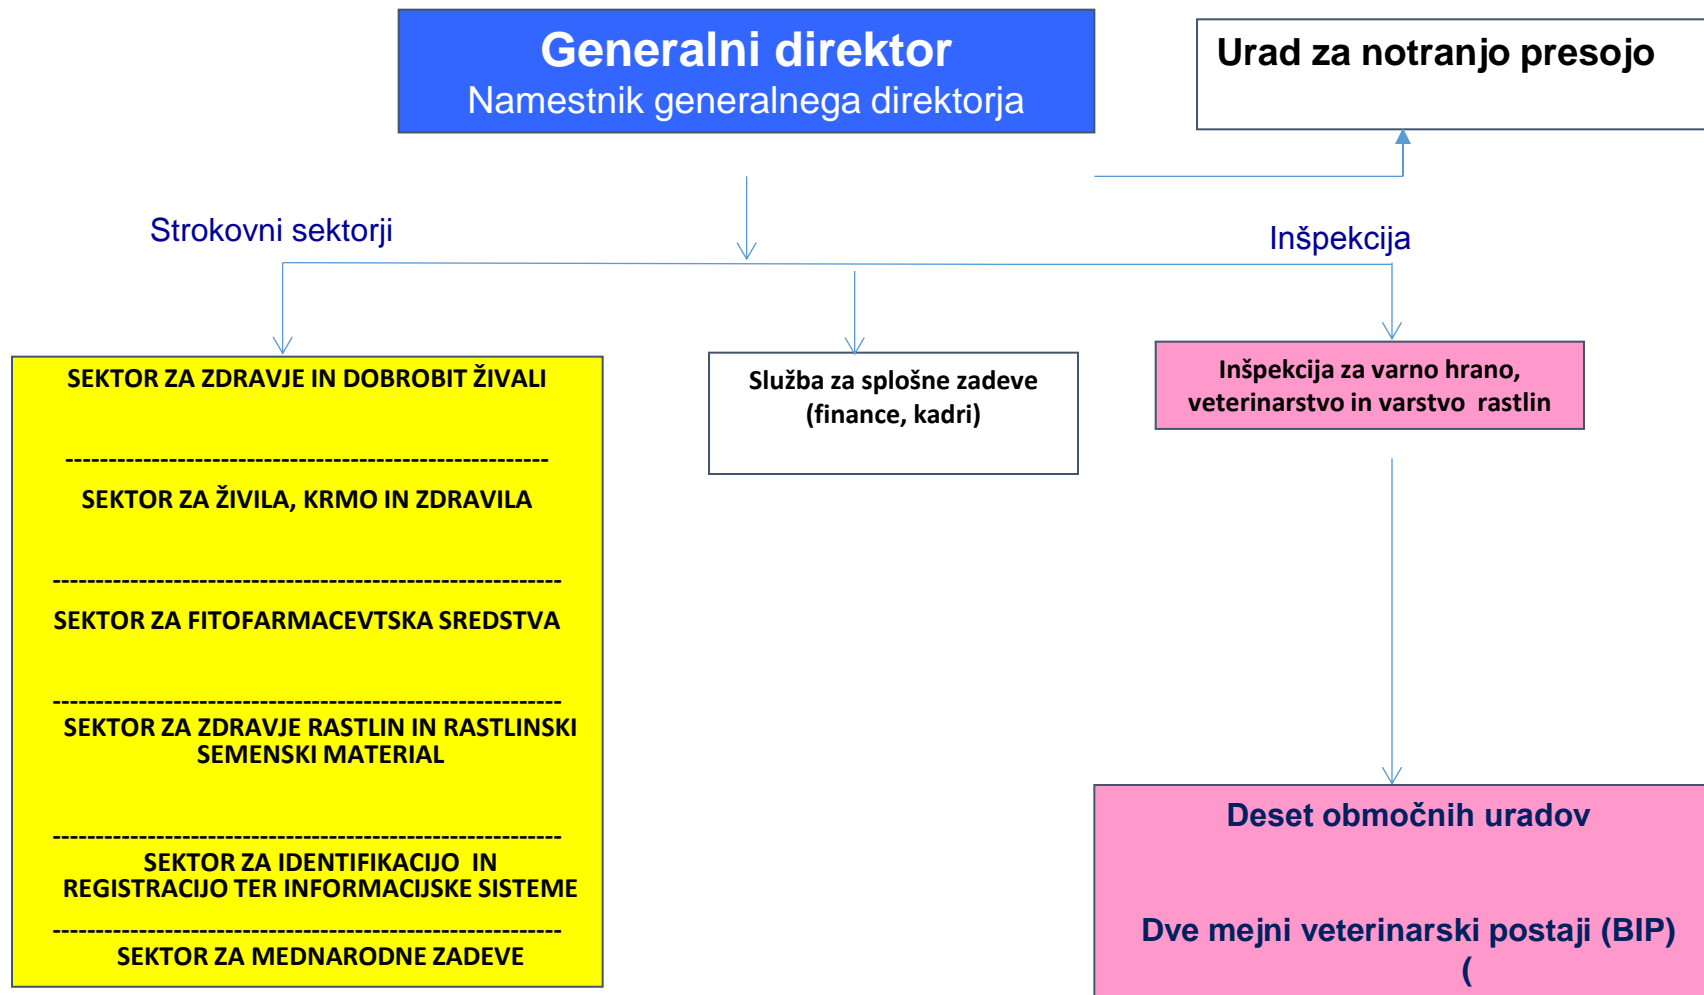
Generalni direktor
Namestnik generalnega direktorja

Urad za notranjo presojo

Strokovni sektorji

Inšpekcija

SEKTOR ZA ZDRAVJE IN DOBROBIT ŽIVALI

-----------------------------------------------------------

SEKTOR ZA ŽIVILA, KRMO IN ZDRAVILA

-----------------------------------------------------------

SEKTOR ZA FITOFARMACEVTSKA SREDSTVA

-----------------------------------------------------------

SEKTOR ZA ZDRAVJE RASTLIN IN RASTLINSKI SEMENSKI MATERIAL

-----------------------------------------------------------

SEKTOR ZA IDENTIFIKACIJO IN REGISTRACIJO TER INFORMACIJSKE SISTEME

-----------------------------------------------------------

SEKTOR ZA MEDNARODNE ZADEVE

Služba za splošne zadeve (finance, kadri)

Inšpekcija za varno hrano, veterinarstvo in varstvo rastlin

Deset območnih uradov

Dve mejni veterinarski postaji (BIP) (